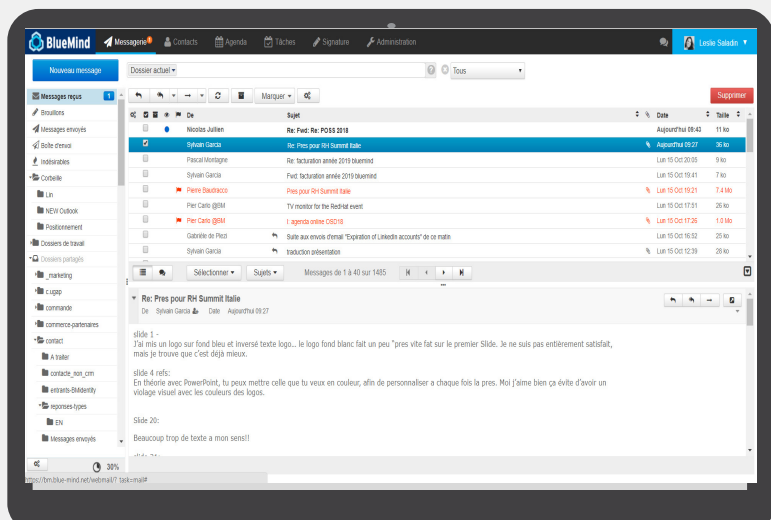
BlueMind Messagerie Contacts Agenda Tâches Signature Administration Leslie Saladin

Nouveau message Dossier actuel Tous

Marquer Supprimer

Messages reçus 1
Brouillons
Messages envoyés
Boîte d'envoi
Indésirables
Corbeille
Lin
NEW Outlook
Positionnement
Dossiers de travail
Dossiers partagés
_marketing
c.ugap
commande
commerce-partenaires
contact
A traiter
contacte_non_crm
entrants-BMidentity
reponses-types
EN
Messages envoyés

30%

| De | Sujet | Date | Taille |
|---|---|---|---|
| Nicolas Jullien | Re: Fwd: Re: POSS 2018 | Aujourd'hui 09:43 | 11 ko |
| Sylvain Garcia | Re: Pres pour RH Summit Italie | Aujourd'hui 09:27 | 36 ko |
| Pascal Montagne | Re: facturation année 2019 bluemind | Lun 15 Oct 20:05 | 9 ko |
| Sylvain Garcia | Fwd: facturation année 2019 bluemind | Lun 15 Oct 19:41 | 7 ko |
| Pierre Baudracco | Pres pour RH Summit Italie | Lun 15 Oct 19:21 | 7.4 Mo |
| Per Carlo @BM | TV monitor for the RedHat event | Lun 15 Oct 17:51 | 26 ko |
| Per Carlo @BM | I agenda online OSD18 | Lun 15 Oct 17:26 | 1.0 Mo |
| Gabriële de Plezi | Suite aux envois d'email "Expiration of LinkedIn accounts" de ce matin | Lun 15 Oct 16:52 | 25 ko |
| Sylvain Garcia | traduction présentation | Lun 15 Oct 12:39 | 28 ko |

Sélectionner Sujets Messages de 1 à 40 sur 1485

Re: Pres pour RH Summit Italie
De Sylvain Garcia Date Aujourd'hui 09:27

slide 1 -
J'ai mis un logo sur fond bleu et inversé texte logo.. le logo fond blanc fait un peu "pres vite fat sur le premier Slide. Je ne suis pas entièrement satisfait, mais je trouve que c'est déjà mieux.

slide 4 refs:
En théorie avec PowerPoint, tu peux mettre celle que tu veux en couleur, afin de personnaliser a chaque fois la pres. Moi j'aime bien ça évite d'avoir un violage visuel avec les couleurs des logos.

Slide 20:

Beaucoup trop de texte a mon sens!!

https://bm.blue-mind.net/webmail/?_task=mail#